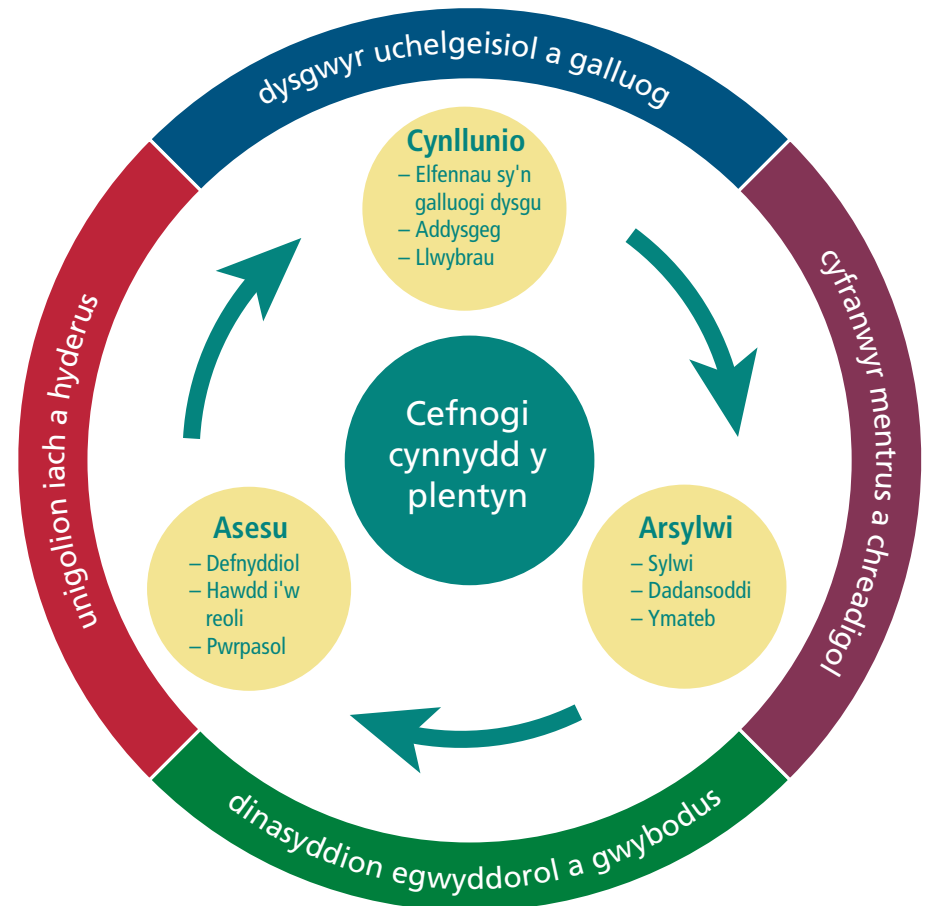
dysgwyr uchelgeisiol a galluog

cyfranwyr mentrus a chreadigol

dinasyddion egwyddorol a gwybodus

unigolion iach a hyderus

Cynllunio
– Elfennau sy'n galluogi dysgu
– Addysgeg
– Llwybrau

Cefnogi cynnydd y plentyn

Arsylwi
– Sylwi
– Dadansoddi
– Ymateb

Asesu
– Defnyddiol
– Hawdd i'w reoli
– Pwrpasol